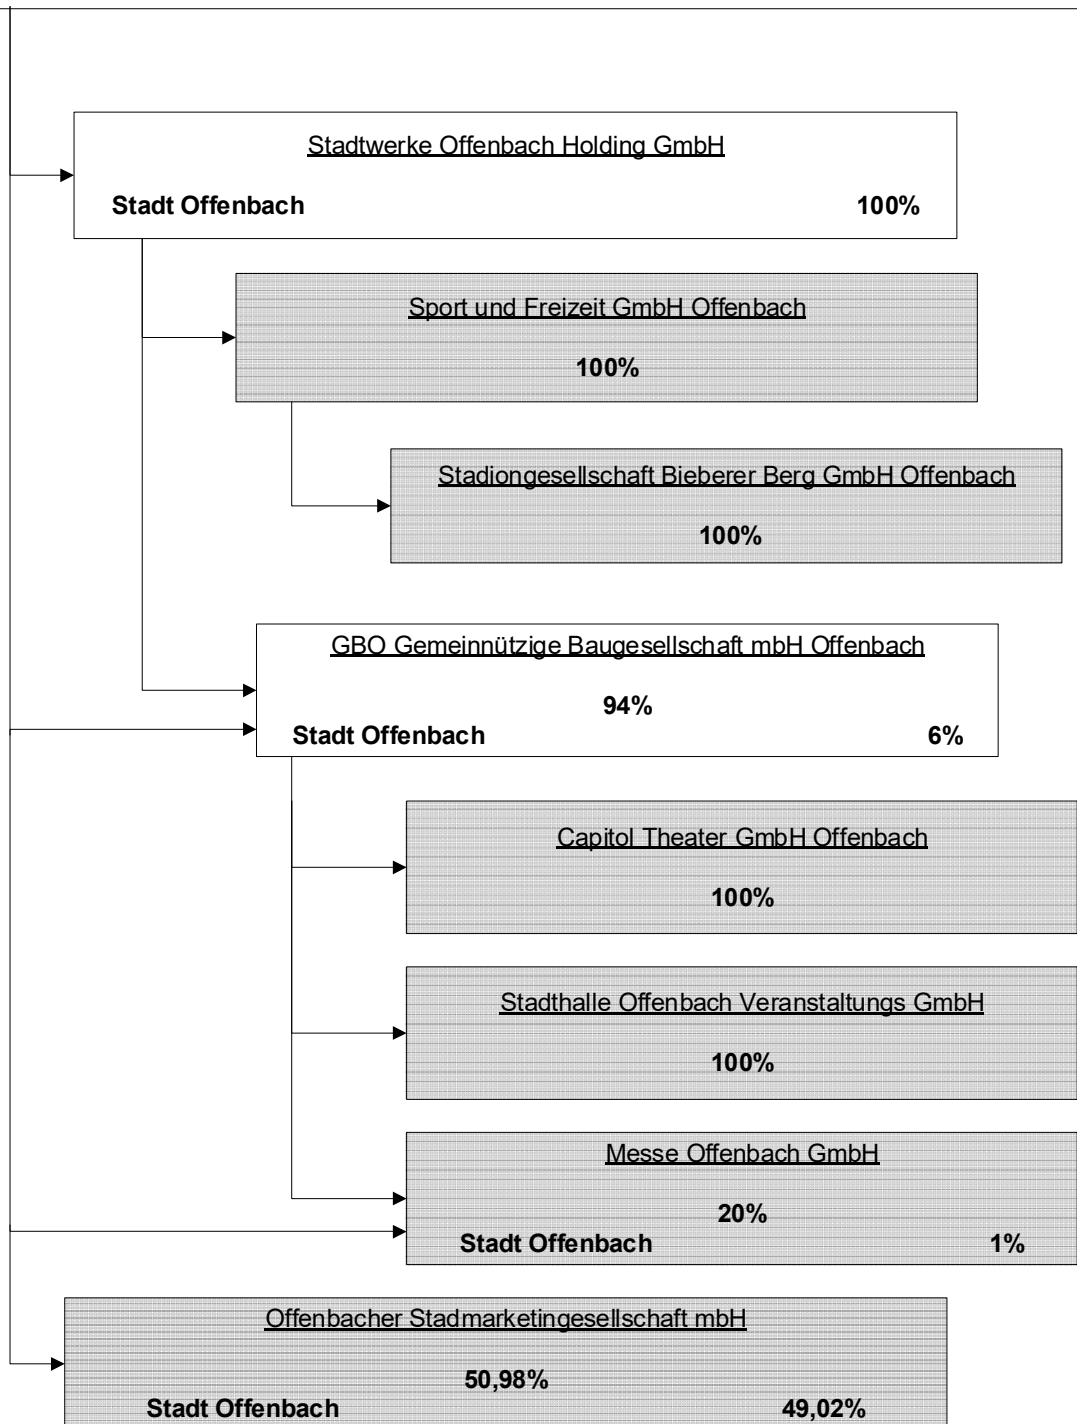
Stadtwerke Offenbach Holding GmbH

Stadt Offenbach 100%

Sport und Freizeit GmbH Offenbach

100%

Stadiongesellschaft Bieberer Berg GmbH Offenbach

100%

GBO Gemeinnützige Baugesellschaft mbH Offenbach

94%

Stadt Offenbach 6%

Capitol Theater GmbH Offenbach

100%

Stadthalle Offenbach Veranstaltungs GmbH

100%

Messe Offenbach GmbH

20%

Stadt Offenbach 1%

Offenbacher Stadmarketingesellschaft mbH

50,98%

Stadt Offenbach 49,02%